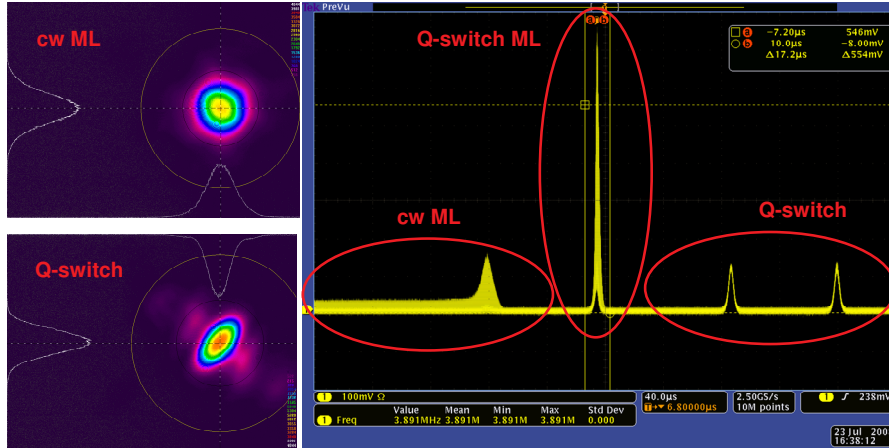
cw ML

Q-switch

PreVu

Q-switch ML

a b

a -7.20µs 546mV
b 10.0µs -8.00mV
Δ17.2µs Δ554mV

cw ML

Q-switch

1 100mV Ω

| | Value | Mean | Min | Max | Std Dev |
|---|---|---|---|---|---|
| 1 Freq | 3.891MHz | 3.891M | 3.891M | 3.891M | 0.000 |

40.0µs
T▸ 6.80000µs

2.50GS/s
10M points

1 ∫ 238mV

23 Jul 200
16:38:12